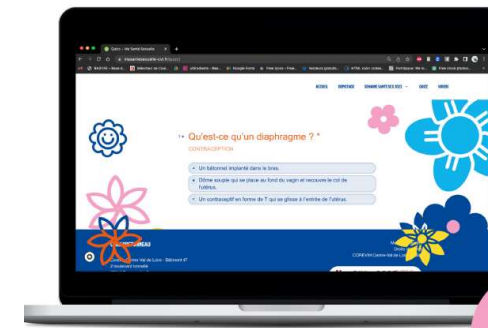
Qu'est-ce qu'un diaphragme ? *

CONTRACEPTION

Un bâtonnet implanté dans le bras.

Dôme souple qui se place au fond du vagin et recouvre le col de l'utérus.

Un contraceptif en forme de T qui se glisse à l'entrée de l'utérus.

ACCUEIL

DEPISTAGE

GRANDE SANTÉ SEX 2023

QUIZZ

VIDEOS

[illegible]

Centre Val de Loire · Bâtiment 67

CORÉVIH Centre-Val de Loire